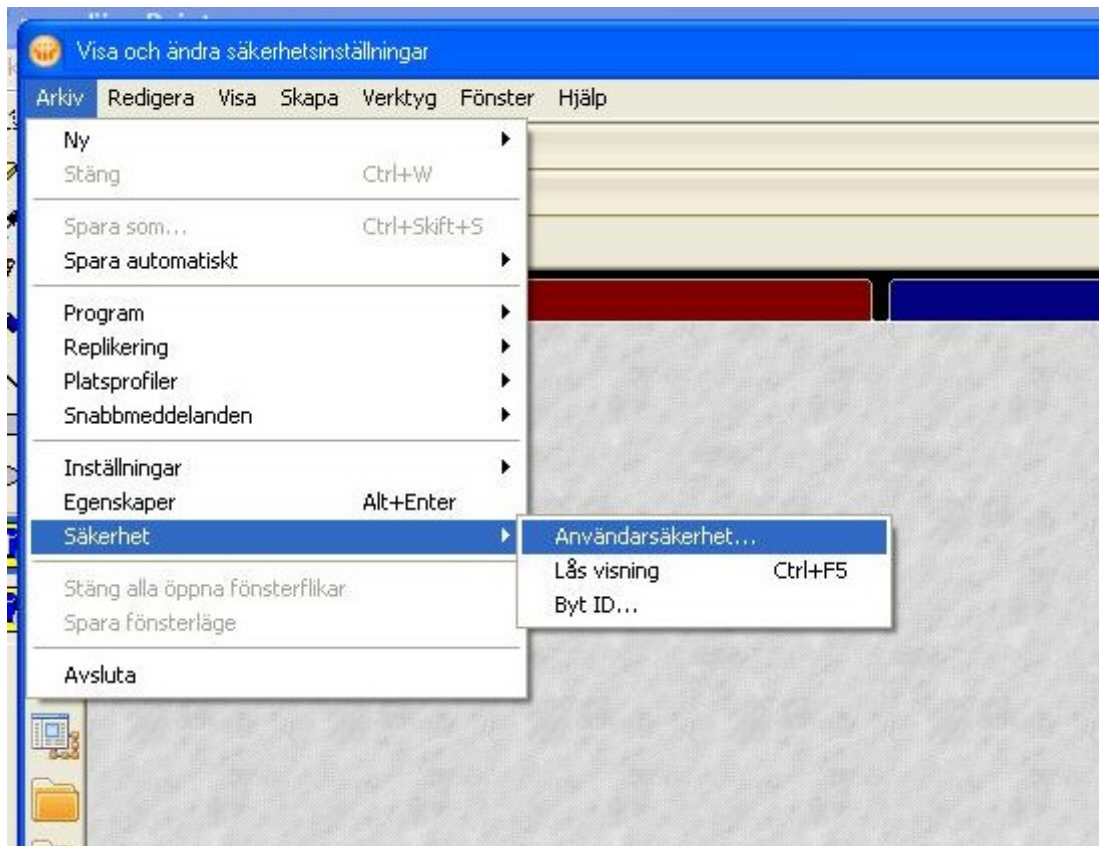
Visa och ändra säkerhetsinställningar

Arkiv Redigera Visa Skapa Verktyg Fönster Hjälp

Ny
Stäng Ctrl+W
Spara som... Ctrl+Skift+S
Spara automatiskt
Program
Replikering
Platsprofiler
Snabbmeddelanden
Inställningar
Egenskaper Alt+Enter
Säkerhet
Stäng alla öppna fönsterflikar
Spara fönsterläge
Avsluta

Användarsäkerhet...
Lås visning Ctrl+F5
Byt ID...